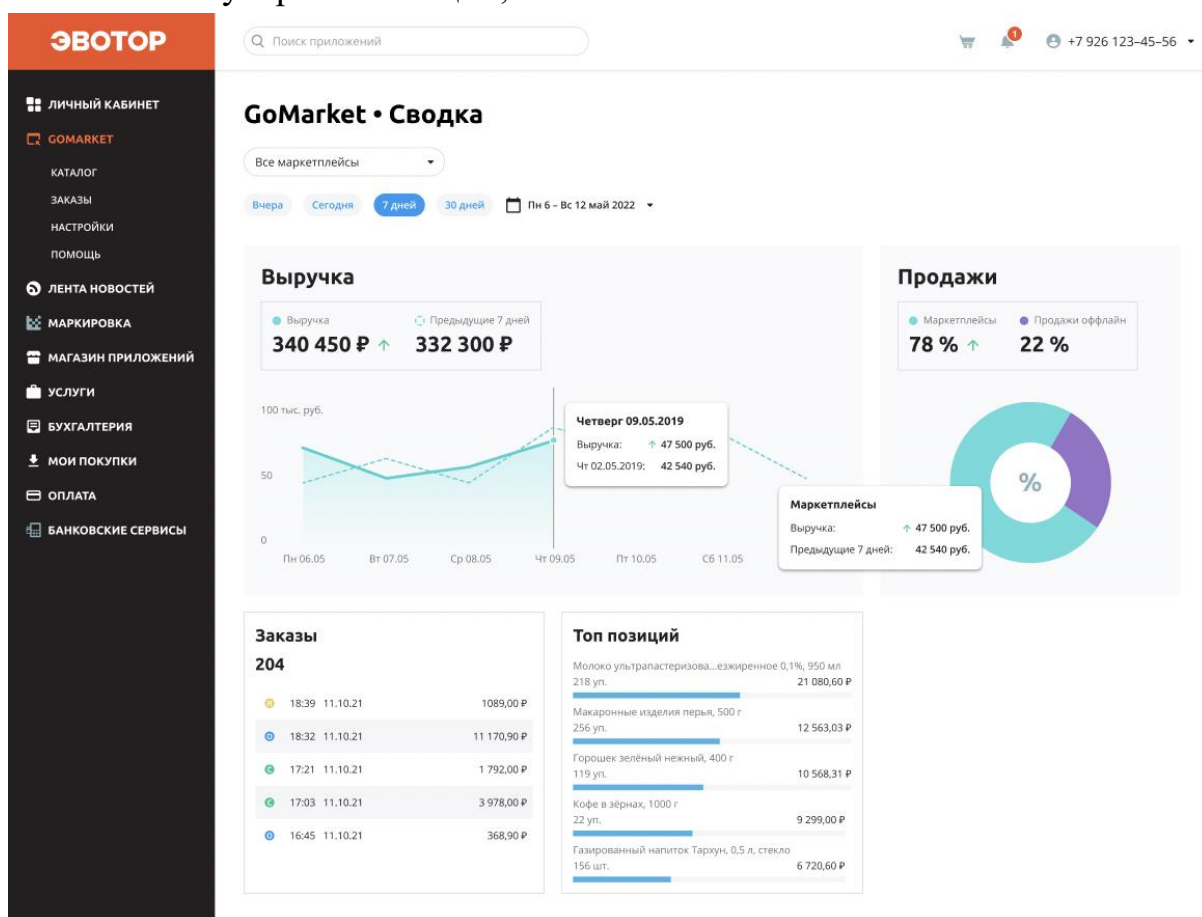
ЭВОТОР

Поиск приложений

1

+7 926 123-45-56

ЛИЧНЫЙ КАБИНЕТ
GOMARKET
КАТАЛОГ
ЗАКАЗЫ
НАСТРОЙКИ
ПОМОЩЬ
ЛЕНТА НОВОСТЕЙ
МАРКИРОВКА
МАГАЗИН ПРИЛОЖЕНИЙ
УСЛУГИ
БУХГАЛТЕРИЯ
МОИ ПОКУПКИ
ОПЛАТА
БАНКОВСКИЕ СЕРВИСЫ

GoMarket • Сводка

Все маркетплейсы

Вчера Сегодня 7 дней 30 дней Пн 6 – Вс 12 май 2022

Выручка

Выручка
340 450 ₽ ↑

Предыдущие 7 дней
332 300 ₽

100 тыс. руб.
50
0

Пн 06.05 Вт 07.05 Ср 08.05 Чт 09.05 Пт 10.05 Сб 11.05

Четверг 09.05.2019
Выручка: ↑ 47 500 руб.
Чт 02.05.2019: 42 540 руб.

Маркетплейсы
Выручка: ↑ 47 500 руб.
Предыдущие 7 дней: 42 540 руб.

Продажи

Маркетплейсы
78 % ↑

Продажи оффлайн
22 %

%

Заказы
204

| | |
|---|---|
| 18:39 11.10.21 | 1089,00 ₽ |
| 18:32 11.10.21 | 11 170,90 ₽ |
| 17:21 11.10.21 | 1 792,00 ₽ |
| 17:03 11.10.21 | 3 978,00 ₽ |
| 16:45 11.10.21 | 368,90 ₽ |

Топ позиций

Молоко ультрапастеризова...езжиренное 0,1%, 950 мл
218 уп. 21 080,60 ₽

Макаронные изделия перья, 500 г
256 уп. 12 563,03 ₽

Горошек зелёный нежный, 400 г
119 уп. 10 568,31 ₽

Кофе в зёрнах, 1000 г
22 уп. 9 299,00 ₽

Газированный напиток Тархун, 0,5 л, стекло
156 шт. 6 720,60 ₽